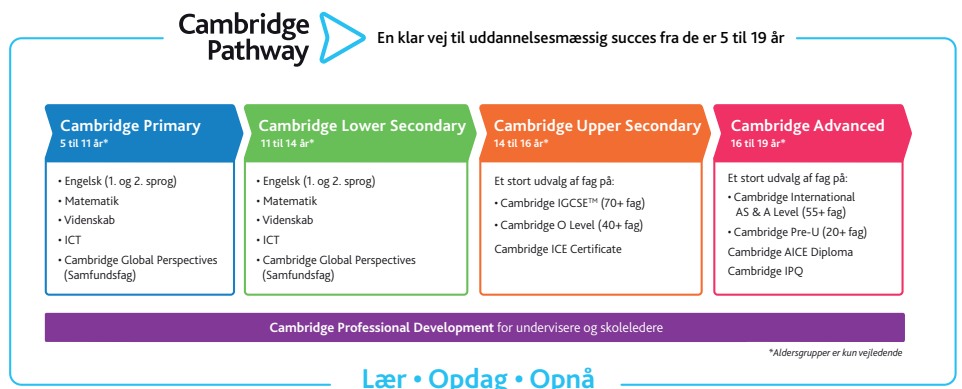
Cambridge Pathway

En klar vej til uddannelsesmæssig succes fra de er 5 til 19 år

Cambridge Primary
5 til 11 år*

• Engelsk (1. og 2. sprog)
• Matematik
• Videnskab
• ICT
• Cambridge Global Perspectives (Samfundsfag)

Cambridge Lower Secondary
11 til 14 år*

• Engelsk (1. og 2. sprog)
• Matematik
• Videnskab
• ICT
• Cambridge Global Perspectives (Samfundsfag)

Cambridge Upper Secondary
14 til 16 år*

Et stort udvalg af fag på:
• Cambridge IGCSE™ (70+ fag)
• Cambridge O Level (40+ fag)
Cambridge ICE Certificate

Cambridge Advanced
16 til 19 år*

Et stort udvalg af fag på:
• Cambridge International AS & A Level (55+ fag)
• Cambridge Pre-U (20+ fag)
Cambridge AICE Diploma
Cambridge IPQ

Cambridge Professional Development for undervisere og skoleledere

*Aldersgrupper er kun vejledende

Lær • Opdag • Opnå